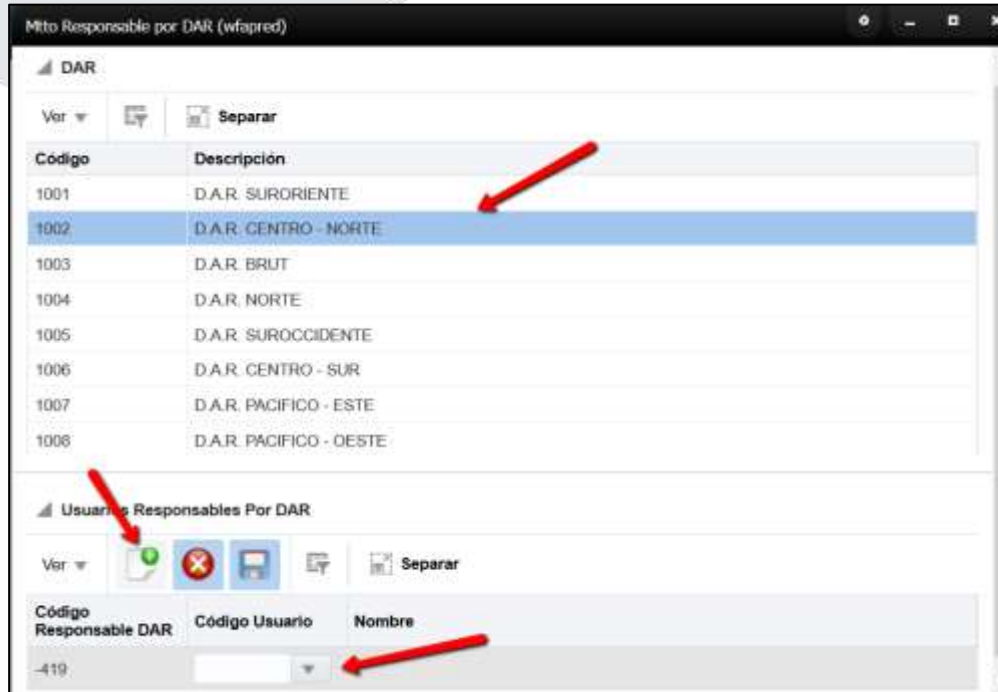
Mtto Responsable por DAR (wfapred)

DAR

Ver Separar

| Código | Descripción |
|---|---|
| 1001 | D.A.R. SURORIENTE |
| 1002 | D.A.R. CENTRO - NORTE |
| 1003 | D.A.R. BRUT |
| 1004 | D.A.R. NORTE |
| 1005 | D.A.R. SUROCCIDENTE |
| 1006 | D.A.R. CENTRO - SUR |
| 1007 | D.A.R. PACIFICO - ESTE |
| 1008 | D.A.R. PACIFICO - OESTE |

Usuar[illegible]s Responsables Por DAR

Ver Separar

| Código Responsable DAR | Código Usuario | Nombre |
|---|---|---|
| -419 | | |